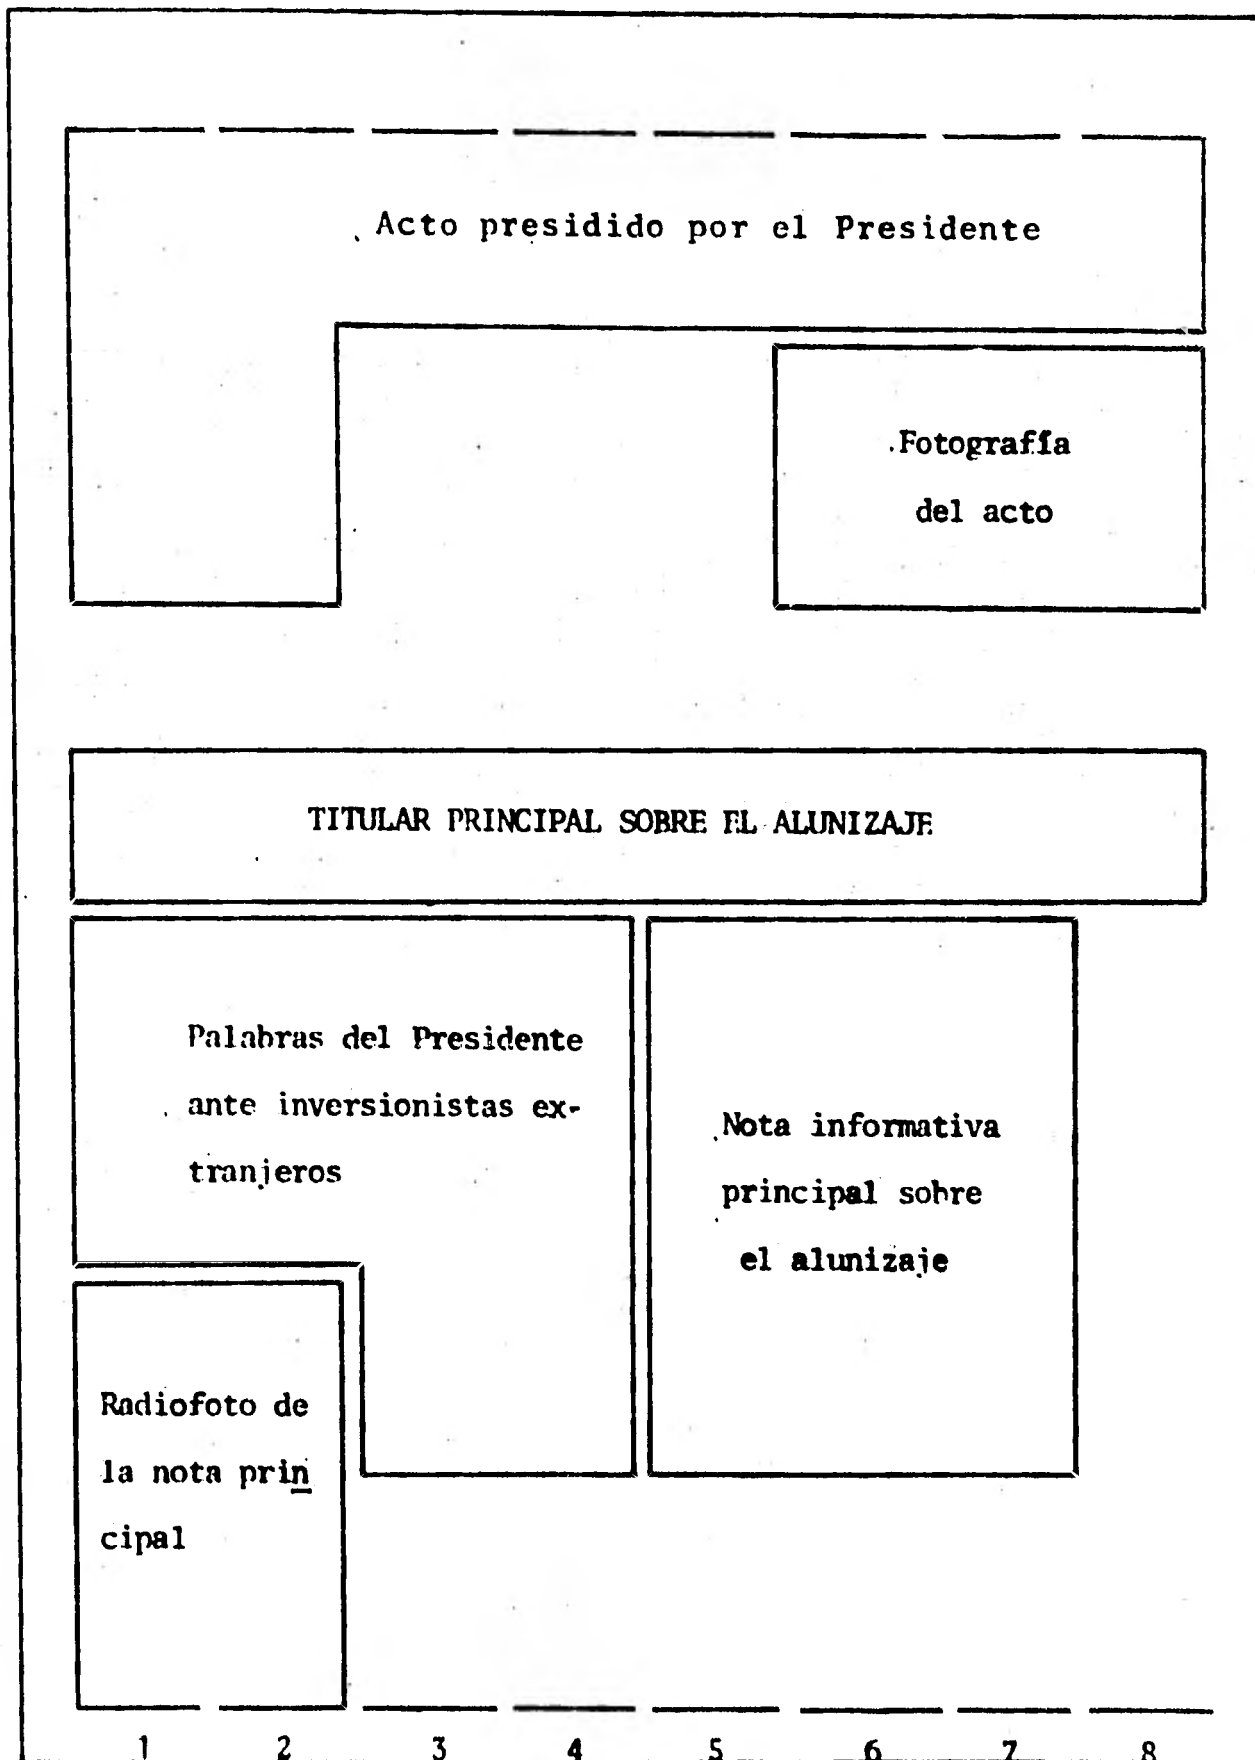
Acto presidido por el Presidente

Fotografía del acto

TITULAR PRINCIPAL SOBRE EL ALUNIZAJE

Palabras del Presidente ante inversionistas extranjeros

Nota informativa principal sobre el alunizaje

Radiofoto de la nota principal

1 2 3 4 5 6 7 8